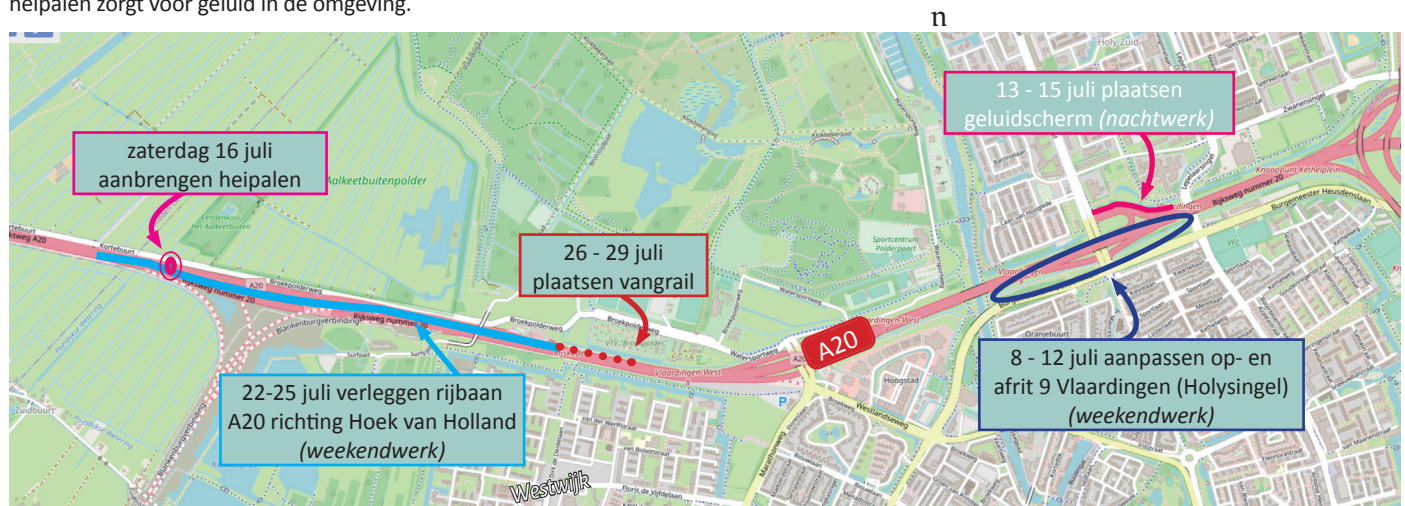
heipalen zorgt voor geluid in de omgeving.

n

zaterdag 16 juli aanbrengen heipalen

13 - 15 juli plaatsen geluidscherm *(nachtwerk)*

26 - 29 juli plaatsen vangrail

8 - 12 juli aanpassen op- en afrit 9 Vlaardingen (Holysingel) *(weekendwerk)*

22-25 juli verleggen rijbaan A20 richting Hoek van Holland *(weekendwerk)*

A20

Holy Zuid

Aalkeetbuitenpolder

Kortebuurt

Rijksweg A20

Broekpolderweg

Rijksweg nummer 20

Blankenburgverbinding

Surfpad

Zuidbuurt

Sportcentrum Polderpoort

Vlaardingen-West

Knooppunt Kethelplein

Burgemeester Heusdenslaan

Zwanensingel

Oranjebuurt

Hoogstad

Westlandseweg

Westwijk

Floris de Vijfdelaan

Marathonweg